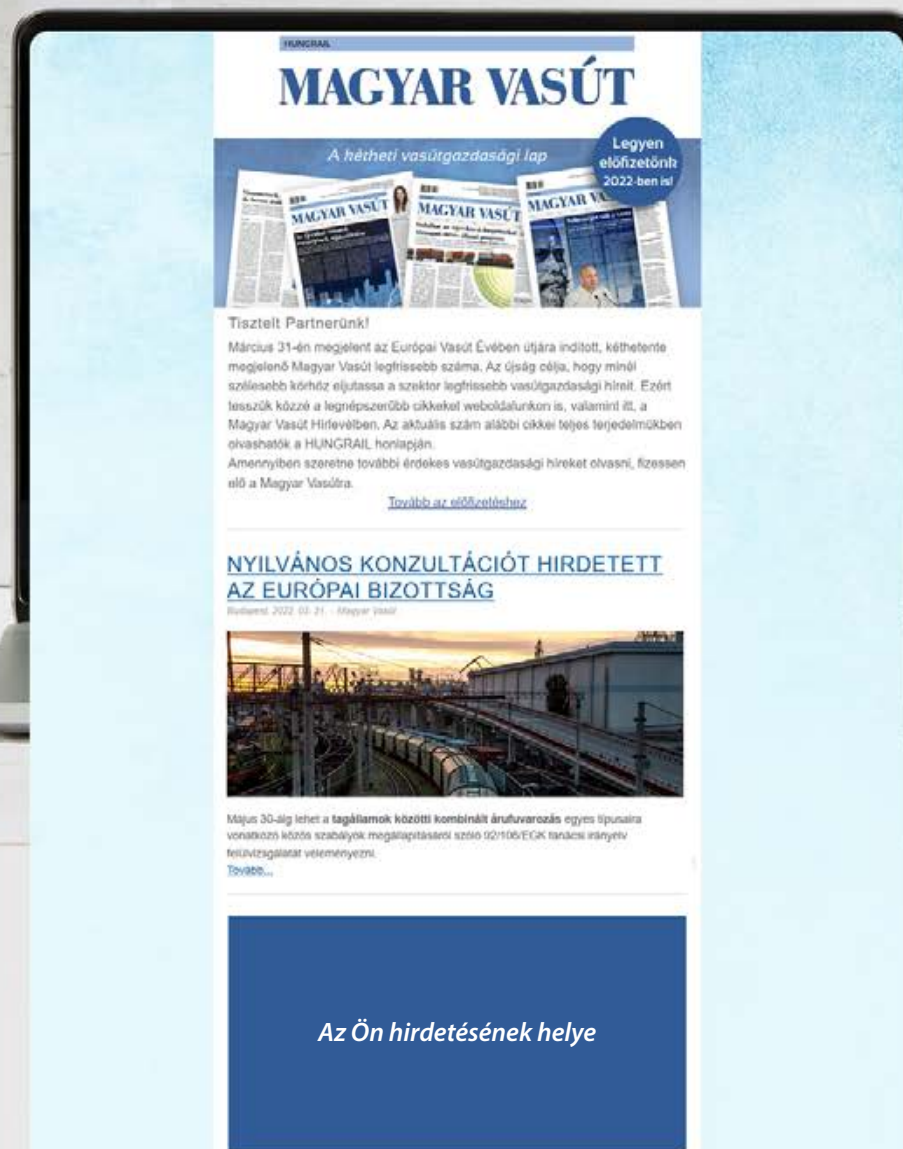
HUNGRAIL

MAGYAR VASÚT

A hétheti vasútgazdasági lap

Legyen előfizetőnk 2022-ben is!

MAGYAR VASÚT MAGYAR VASÚT MAGYAR VASÚT

Tisztelt Partnerünk!

Március 31-én megjelent az Európai Vasút Évében útjára indított, kéthetente megjelenő Magyar Vasút legfrissebb száma. Az újság célja, hogy minél szélesebb körhöz eljutassa a szektor legfrissebb vasútgazdasági híreit. Ezért tesszük közzé a legnépszerűbb cikkeket weboldalunkon is, valamint itt, a Magyar Vasút Hírlevélben. Az aktuális szám alábbi cikkei teljes terjedelmükben olvashatók a HUNGRAIL honlapján.

Amennyiben szeretne további érdekes vasútgazdasági híreket olvasni, fizessen elő a Magyar Vasútra.

Tovább az előfizetéshez

NYILVÁNOS KONZULTÁCIÓT HIRDETETT AZ EURÓPAI BIZOTTSÁG

Budapest, 2022. 03. 31. - Magyar Vasút

Május 30-áig lehet a tagállamok közötti kombinált árufuvarozás egyes típusaira vonatkozó közös szabályok megállapításáról szóló 92/106/EGK tanácsi irányelv felülvizsgálatát véleményezni.

Tovább...

Az Ön hirdetésének helye